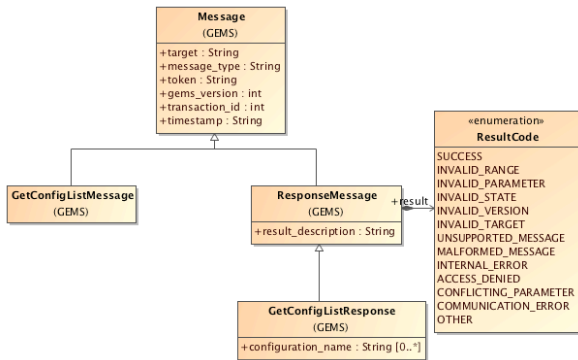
Message
(GEMS)
+target : String
+message_type : String
+token : String
+gems_version : int
+transaction_id : int
+timestamp : String

GetConfigListMessage
(GEMS)

ResponseMessage
(GEMS)
+result_description : String

+result

«enumeration»
ResultCode
SUCCESS
INVALID_RANGE
INVALID_PARAMETER
INVALID_STATE
INVALID_VERSION
INVALID_TARGET
UNSUPPORTED_MESSAGE
MALFORMED_MESSAGE
INTERNAL_ERROR
ACCESS_DENIED
CONFLICTING_PARAMETER
COMMUNICATION_ERROR
OTHER

GetConfigListResponse
(GEMS)
+configuration_name : String [0..*]